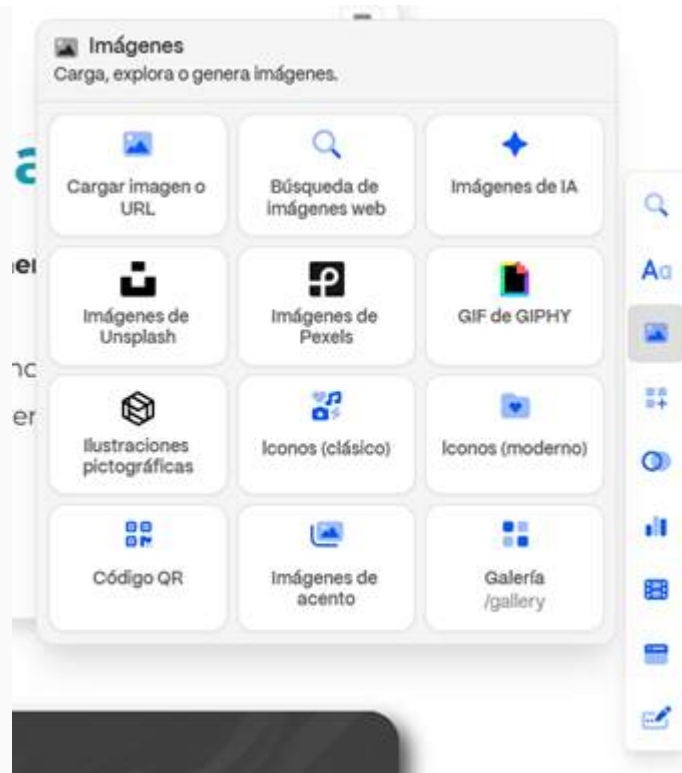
Imágenes
Carga, explora o genera imágenes.

Cargar imagen o URL

Búsqueda de imágenes web

Imágenes de IA

Imágenes de Unsplash

Imágenes de Pexels

GIF de GIPHY

Ilustraciones pictográficas

Iconos (clásico)

Iconos (moderno)

Código QR

Imágenes de acento

Galería /gallery

Aa